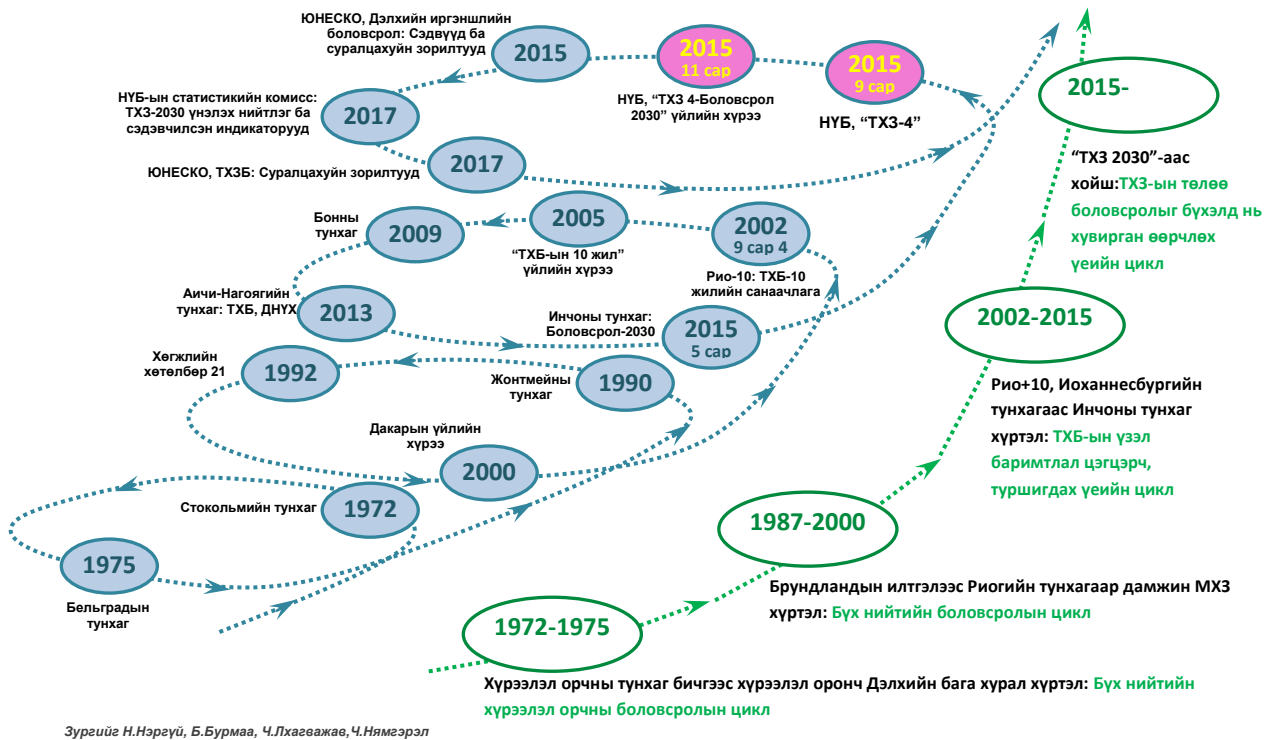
ЮНЕСКО, Дэлхийн иргэншлийн боловсрол: Сэдвүүд ба суралцахуйн зорилтууд

2015

2015
11 сар

2015
9 сар

НҮБ, "ТХЗ 4-Боловсрол 2030" үйлийн хүрээ

НҮБ, "ТХЗ-4"

НҮБ-ын статистикийн комисс: ТХЗ-2030 үнэлэх нийтлэг ба сэдэвчилсэн индикаторууд

2017

ЮНЕСКО, ТХЗБ: Суралцахуйн зорилтууд

2017

Бонны тунхаг

2009

2005

2002
9 сар 4

"ТХБ-ын 10 жил" үйлийн хүрээ

Рио-10: ТХБ-10 жилийн санаачлага

Аичи-Нагоягийн тунхаг: ТХБ, ДНУХ

2013

Инчоны тунхаг: Боловсрол-2030

2015
5 сар

Хөгжлийн хөтөлбөр 21

1992

Жонтмейны тунхаг

1990

Дакарын үйлийн хүрээ

2000

Стокольмийн тунхаг

1972

1975

Бельградын тунхаг

2015-

"ТХЗ 2030"-аас хойш:ТХЗ-ын төлөө боловсролыг бүхэлд нь хувирган өөрчлөх үеийн цикл

2002-2015

Рио+10, Иоханнесбургийн тунхагаас Инчоны тунхаг хүртэл: ТХБ-ын үзэл баримтлал цэгцэрч, туршигдах үеийн цикл

1987-2000

Брундландын илтгэлээс Риогийн тунхагаар дамжин МХЗ хүртэл: Бүх нийтийн боловсролын цикл

1972-1975

Хүрээлэл орчны тунхаг бичгээс хүрээлэл оронч Дэлхийн бага хурал хүртэл: Бүх нийтийн хүрээлэл орчны боловсролын цикл

Зургийг Н.Нэргүй, Б.Бурмаа, Ч.Лхагважав,Ч.Нямгэрэл